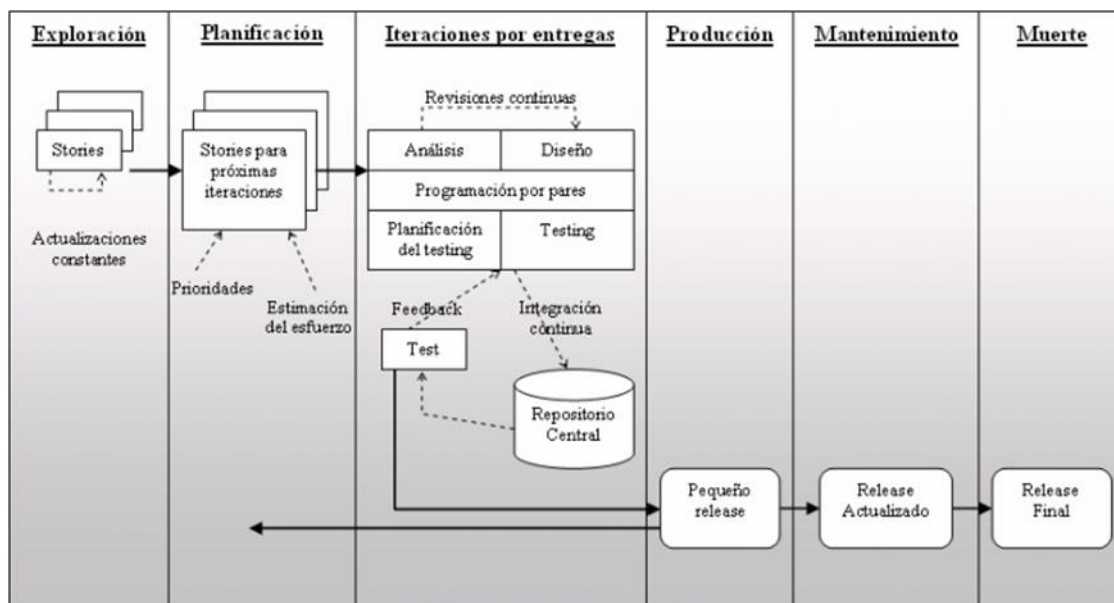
Exploración

Stories

Actualizaciones constantes

Planificación

Stories para próximas iteraciones

Prioridades

Estimación del esfuerzo

Iteraciones por entregas

Revisiones continuas

| Análisis | Diseño |
|---|---|
| Programación por pares | |
| Planificación del testing | Testing |

Feedback

Integración continua

Test

Repositorio Central

Producción

Pequeño release

Mantenimiento

Release Actualizado

Muerte

Release Final